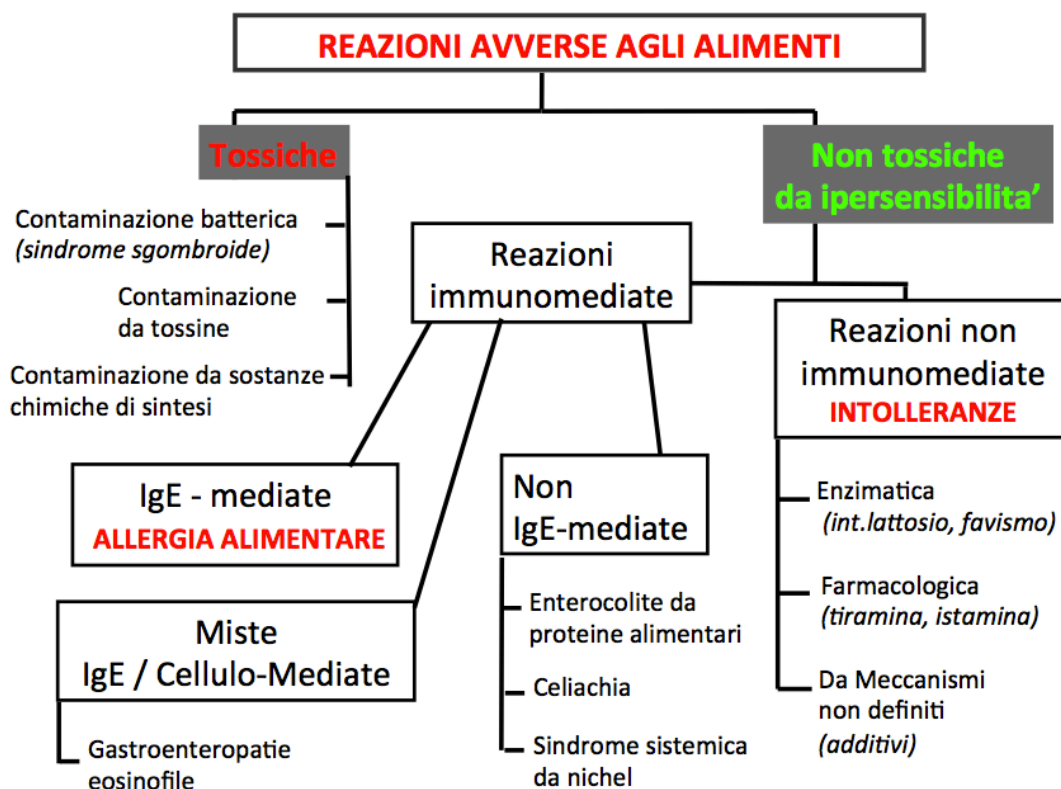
REAZIONI AVVERSE AGLI ALIMENTI

Tossiche

Contaminazione batterica
(sindrome sgombroide)

Contaminazione
da tossine

Contaminazione da sostanze
chimiche di sintesi

Non tossiche
da ipersensibilita'

Reazioni
immunomediate

Reazioni non
immunomediate
INTOLLERANZE

IgE - mediate
ALLERGIA ALIMENTARE

Non
IgE-mediate

Enzimatica
(int.lattosio, favismo)

Farmacologica
(tiramina, istamina)

Da Meccanismi
non definiti
(additivi)

Miste
IgE / Cellulo-Mediate

Enterocolite da
proteine alimentari

Celiachia

Sindrome sistemica
da nichel

Gastroenteropatie
eosinofile